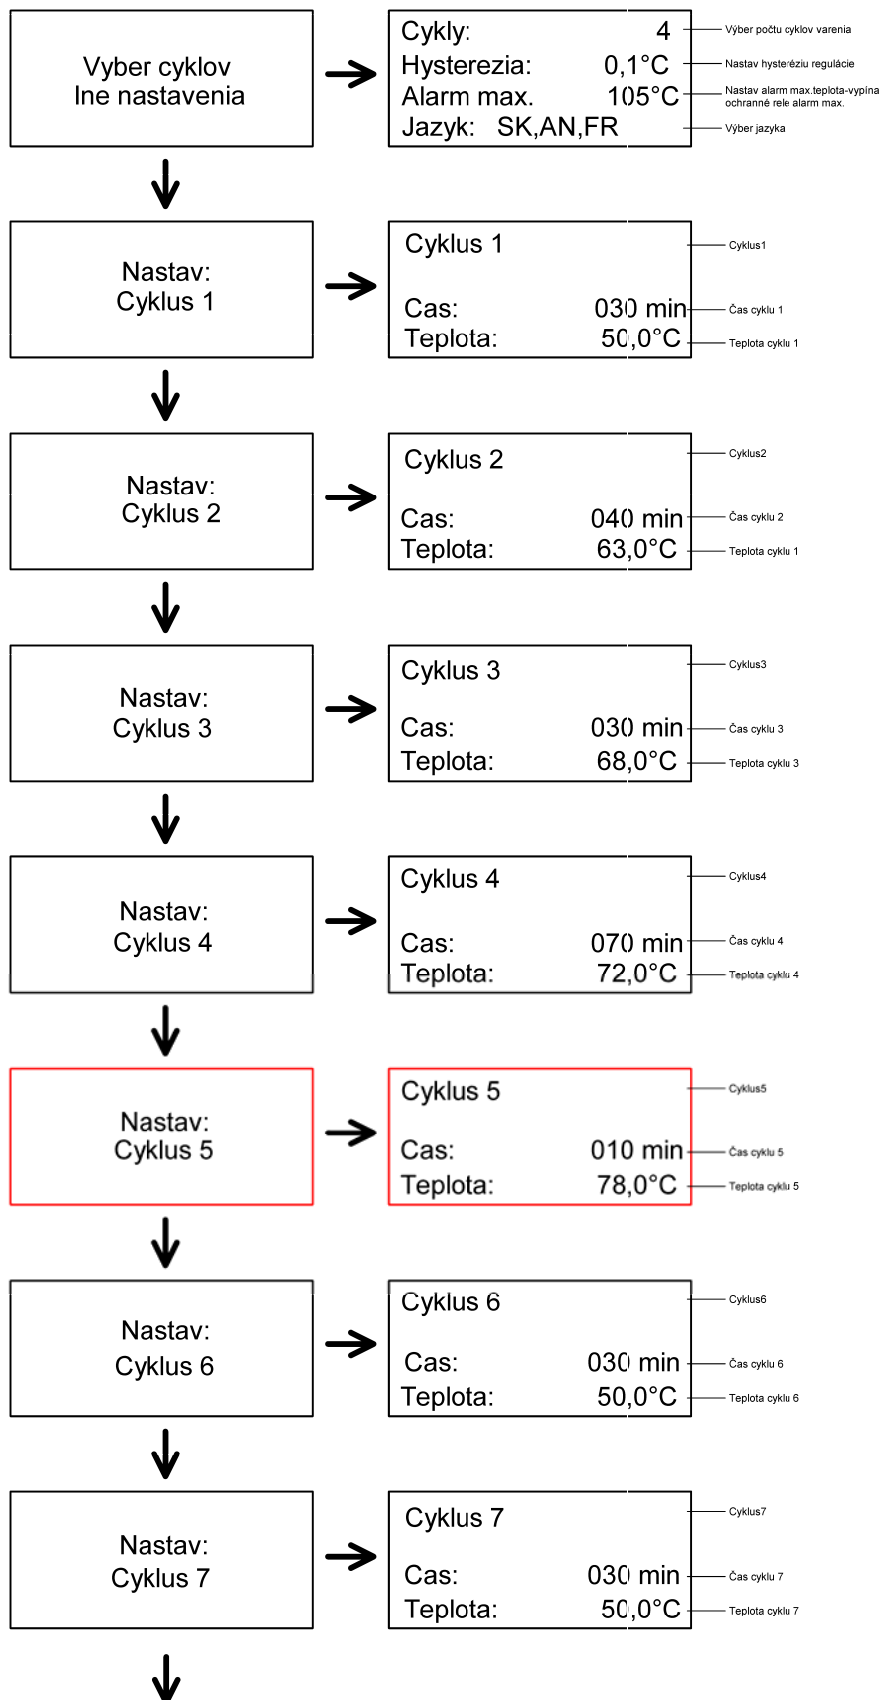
Vyber cyklov
Ine nastavenia

Cykly: 4
Hysterezia: 0,1°C
Alarm max. 105°C
Jazyk: SK,AN,FR

Výber počtu cyklov varenia
Nastav hysteréziu regulácie
Nastav alarm max.teplota-vypína ochranné rele alarm max.
Výber jazyka

Nastav:
Cyklus 1

Cyklus 1
Cas: 030 min
Teplota: 50,0°C

Cyklus1
Čas cyklu 1
Teplota cyklu 1

Nastav:
Cyklus 2

Cyklus 2
Cas: 040 min
Teplota: 63,0°C

Cyklus2
Čas cyklu 2
Teplota cyklu 1

Nastav:
Cyklus 3

Cyklus 3
Cas: 030 min
Teplota: 68,0°C

Cyklus3
Čas cyklu 3
Teplota cyklu 3

Nastav:
Cyklus 4

Cyklus 4
Cas: 070 min
Teplota: 72,0°C

Cyklus4
Čas cyklu 4
Teplota cyklu 4

Nastav:
Cyklus 5

Cyklus 5
Cas: 010 min
Teplota: 78,0°C

Cyklus5
Čas cyklu 5
Teplota cyklu 5

Nastav:
Cyklus 6

Cyklus 6
Cas: 030 min
Teplota: 50,0°C

Cyklus6
Čas cyklu 6
Teplota cyklu 6

Nastav:
Cyklus 7

Cyklus 7
Cas: 030 min
Teplota: 50,0°C

Cyklus7
Čas cyklu 7
Teplota cyklu 7